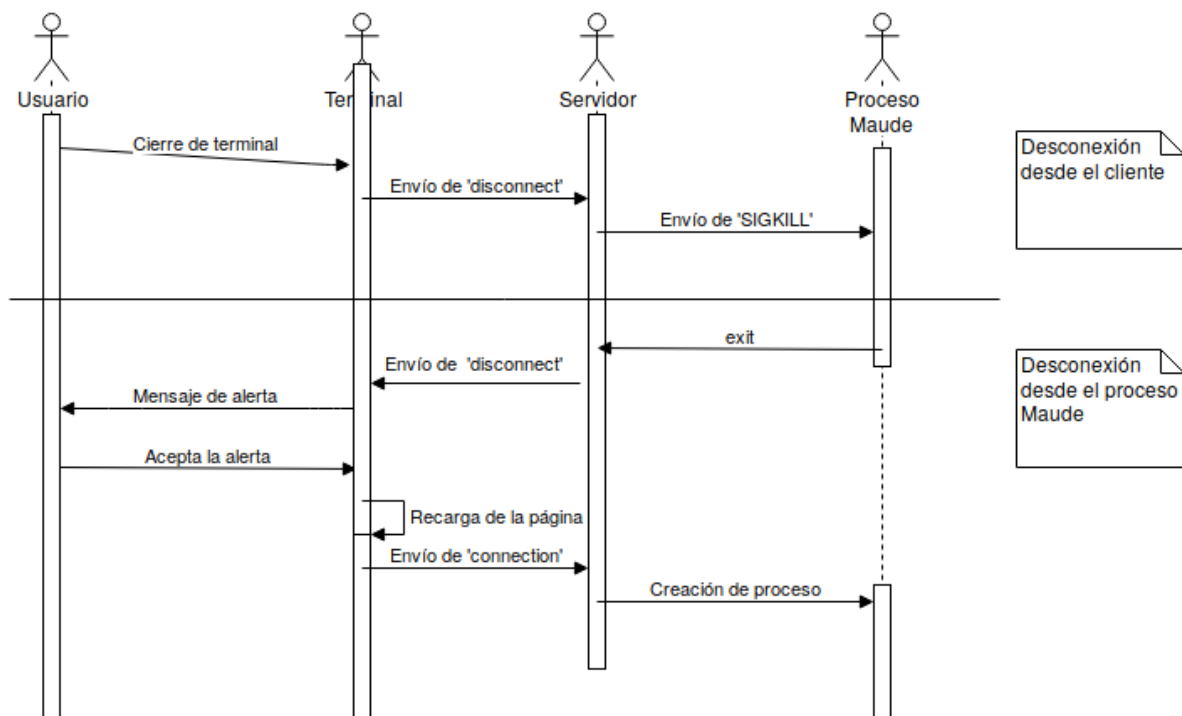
Usuario

Terminal

Servidor

Proceso Maude

Desconexión desde el cliente

Cierre de terminal

Envío de 'disconnect'

Envío de 'SIGKILL'

exit

Desconexión desde el proceso Maude

Envío de 'disconnect'

Mensaje de alerta

Acepta la alerta

Recarga de la página

Envío de 'connection'

Creación de proceso